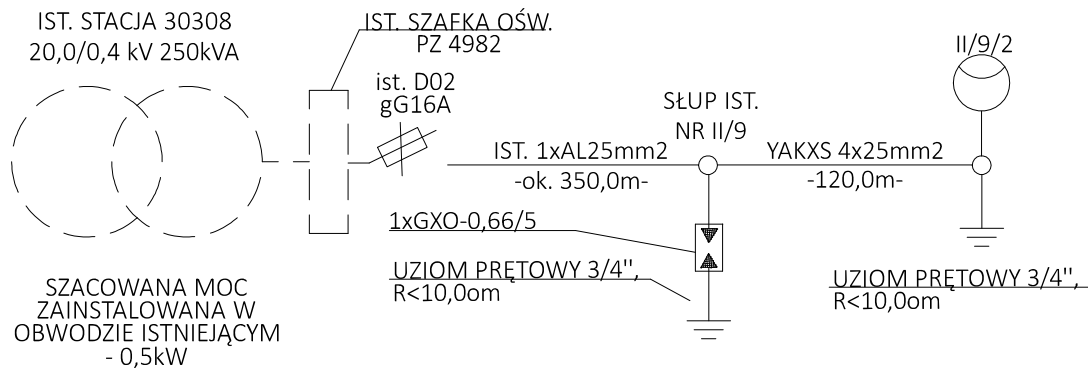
IST. STACJA 30308
20,0/0,4 kV 250kVA

IST. SZAFKA OŚW.
PZ 4982

ist. D02
gG16A

SŁUP IST.
NR II/9

II/9/2

IST. 1xAL25mm2
-ok. 350,0m-

YAKXS 4x25mm2
-120,0m-

1xGXO-0,66/5

UZIOM PRĘTOWY 3/4'',
R<10,0om

UZIOM PRĘTOWY 3/4'',
R<10,0om

SZACOWANA MOC
ZAINSTALOWANA W
OBWODZIE ISTNIEJĄCYM
- 0,5kW